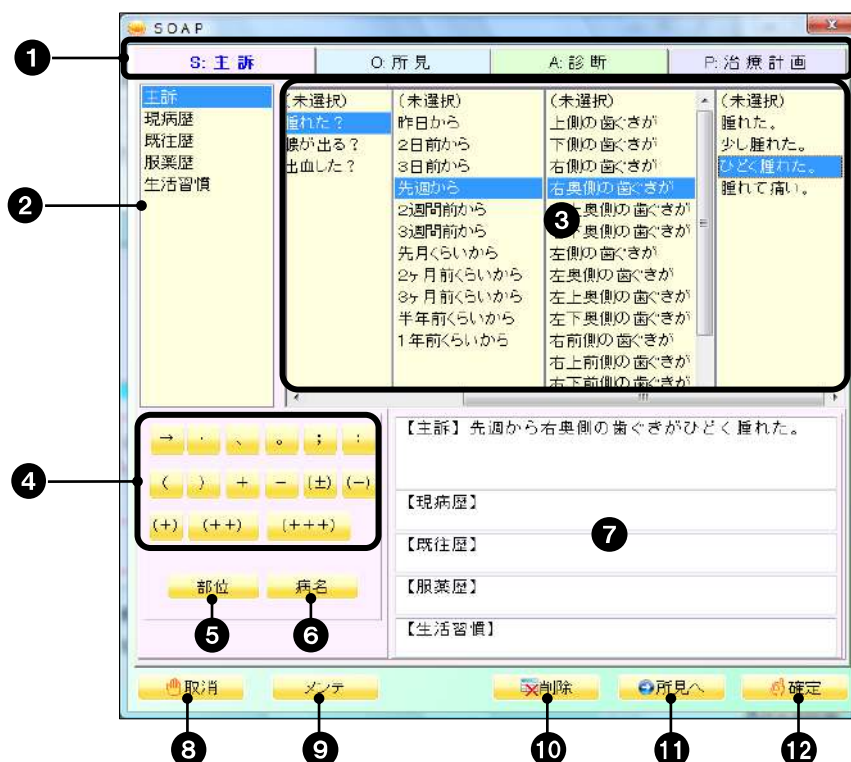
SOAP

1

S: 主 訴 | O: 所 見 | A: 診 断 | P: 治 療 計 画

主訴
現病歴
既往歴
服薬歴
生活習慣

2

(未選択)
腫れた？
膿が出る？
出血した？

(未選択)
昨日から
2日前から
3日前から
先週から
2週間前から
3週間前から
先月くらいから
2ヶ月前くらいから
3ヶ月前くらいから
半年前くらいから
1年前くらいから

(未選択)
上側の歯ぐきが
下側の歯ぐきが
右側の歯ぐきが
右奥側の歯ぐきが
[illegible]上奥側の歯ぐきが
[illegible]下奥側の歯ぐきが
左側の歯ぐきが
左奥側の歯ぐきが
左上奥側の歯ぐきが
左下奥側の歯ぐきが
右前側の歯ぐきが
右上前側の歯ぐきが
右下前側の歯ぐきが

(未選択)
腫れた。
少し腫れた。
ひどく腫れた。
腫れて痛い。

3

4

→ ・ 、 。 ； ：
（ ） ＋ － (±) (−)
(+) (++) (+++)

【主訴】先週から右奥側の歯ぐきがひどく腫れた。

【現病歴】

【既往歴】

【服薬歴】

【生活習慣】

7

部位 病名

5 6

取消 メンテ 削除 所見へ 確定

8 9 10 11 12